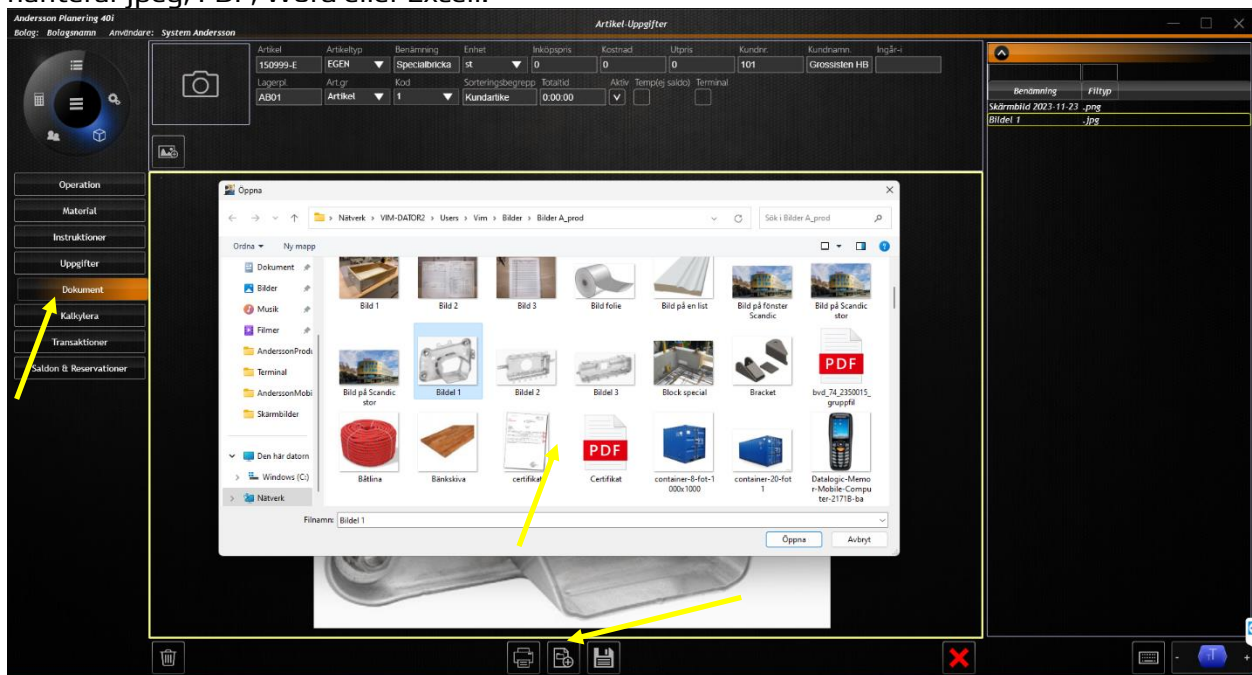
hanterar jpeg, PDF, Word eller Excel.

Andersson Planering 40i
Bolag: Bolagsnamn Användare: System Andersson
Artikel-Uppgifter

Artikel 150999-E
Artikeltyp EGEN
Benämning Specialbricka
Enhet st
Inköpspris 0
Kostnad 0
Utpris 0
Kundnr. 101
Kundnamn. Grossisten HB
Ingår-i
Lagerpl. AB01
Art.gr Artikel
Kod 1
Sorteringsbegrepp Kundartike
Totaltid 0:00:00
Aktiv
Temp(ej saldo)
Terminal

Operation
Material
Instruktioner
Uppgifter
Dokument
Kalkylera
Transaktioner
Saldon & Reservationer

Benämning | Filtyp
Skärmbild 2023-11-23 .png
Bildel 1 .jpg

Öppna
Nätverk › VIM-DATOR2 › Users › Vim › Bilder › Bilder A_prod
Sök i Bilder A_prod
Ordna ▾ Ny mapp
Dokument
Bilder
Musik
Filmer
AnderssonProd
Terminal
AnderssonMobi
Skärmbilder
Den här datorn
Windows (C:)
Nätverk

Bild 1
Bild 2
Bild 3
Bild folie
Bild på en list
Bild på fönster Scandic
Bild på Scandic stor
Bild på Scandic stor
Bildel 1
Bildel 2
Bildel 3
Block special
Bracket
PDF
bvd_74_2350015_gruppfil
Båtlina
Bänkskiva
certifikat
PDF
Certifikat
container-8-fot-1000x1000
container-20-fot-1
Datalogic-Memor-Mobile-Computer-2171B-ba

Filnamn: Bildel 1
Öppna
Avbryt